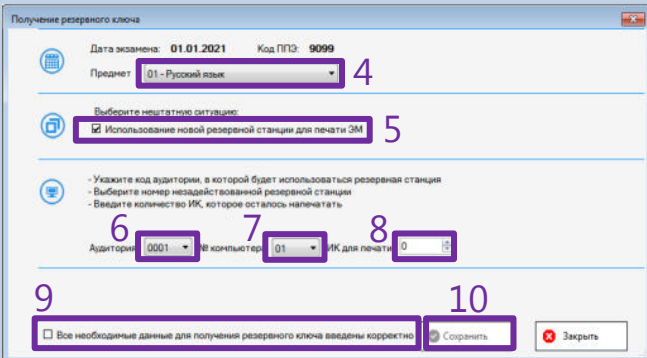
Получение резервного ключа

Дата экзамена: 01.01.2021 Код ППЭ: 9099

Предмет 01 - Русский язык

4

Выберите нештатную ситуацию:

Использование новой резервной станции для печати ЭМ

5

- Укажите код аудитории, в которой будет использоваться резервная станция
- Выберите номер незадействованной резервной станции
- Введите количество ИК, которое осталось напечатать

6 7 8

Аудитория 0001 № компьютера 01 ИК для печати 0

9 10

Все необходимые данные для получения резервного ключа введены корректно

Сохранить

Закрыть